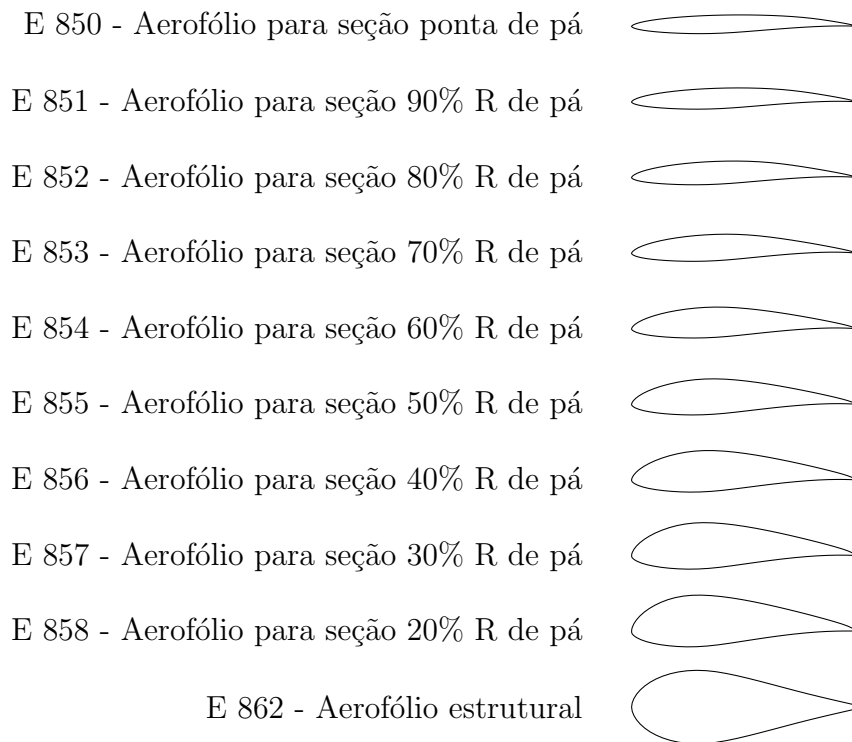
E 850 - Aerofólio para seção ponta de pá

E 851 - Aerofólio para seção 90% R de pá

E 852 - Aerofólio para seção 80% R de pá

E 853 - Aerofólio para seção 70% R de pá

E 854 - Aerofólio para seção 60% R de pá

E 855 - Aerofólio para seção 50% R de pá

E 856 - Aerofólio para seção 40% R de pá

E 857 - Aerofólio para seção 30% R de pá

E 858 - Aerofólio para seção 20% R de pá

E 862 - Aerofólio estrutural